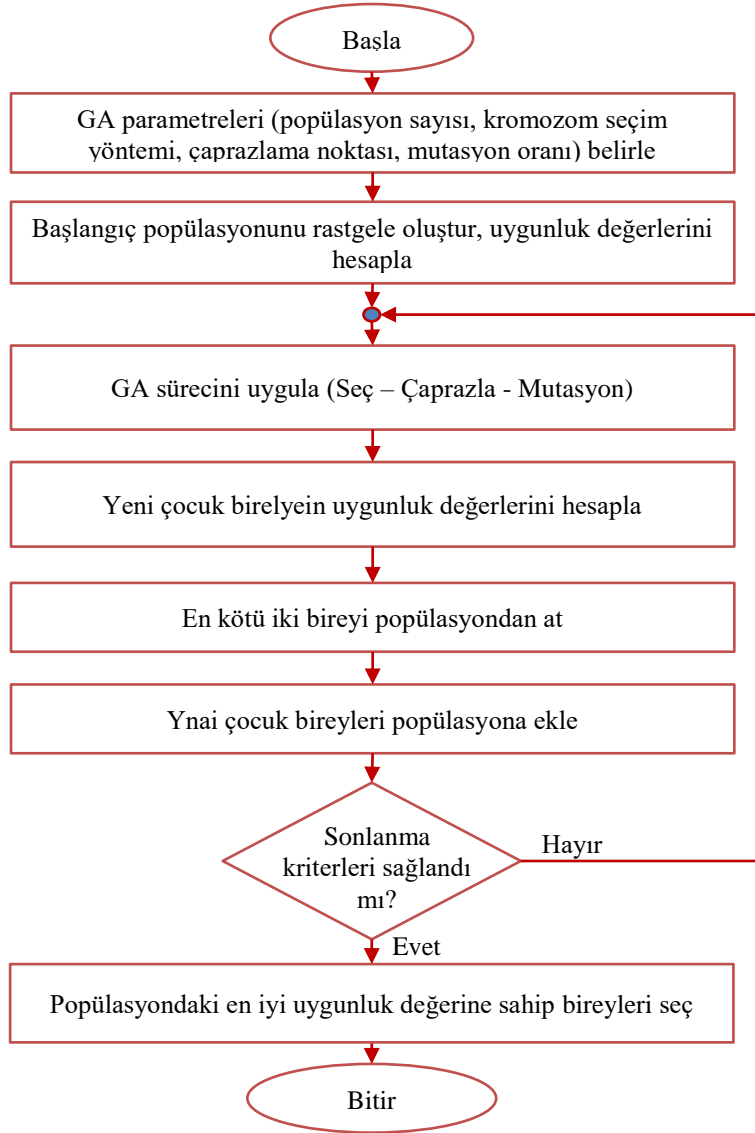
Başla

GA parametreleri (popülasyon sayısı, kromozom seçim yöntemi, çaprazlama noktası, mutasyon oranı) belirle

Başlangıç popülasyonunu rastgele oluştur, uygunluk değerlerini hesapla

GA sürecini uygula (Seç – Çaprazla - Mutasyon)

Yeni çocuk birelyein uygunluk değerlerini hesapla

En kötü iki bireyi popülasyondan at

Ynai çocuk bireyleri popülasyona ekle

Sonlanma kriterleri sağlandı mı?

Hayır

Evet

Popülasyondaki en iyi uygunluk değerine sahip bireyleri seç

Bitir